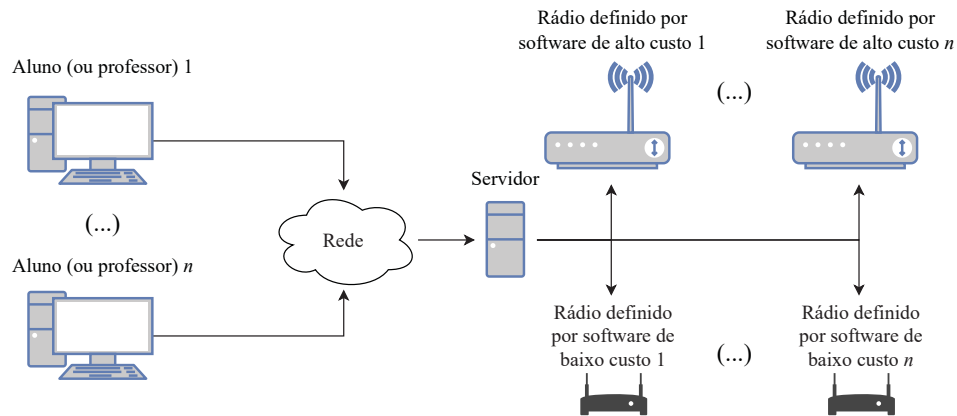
Aluno (ou professor) 1

(...)

Aluno (ou professor) *n*

Rede

Servidor

Rádio definido por software de alto custo 1

(...)

Rádio definido por software de alto custo *n*

Rádio definido por software de baixo custo 1

(...)

Rádio definido por software de baixo custo *n*